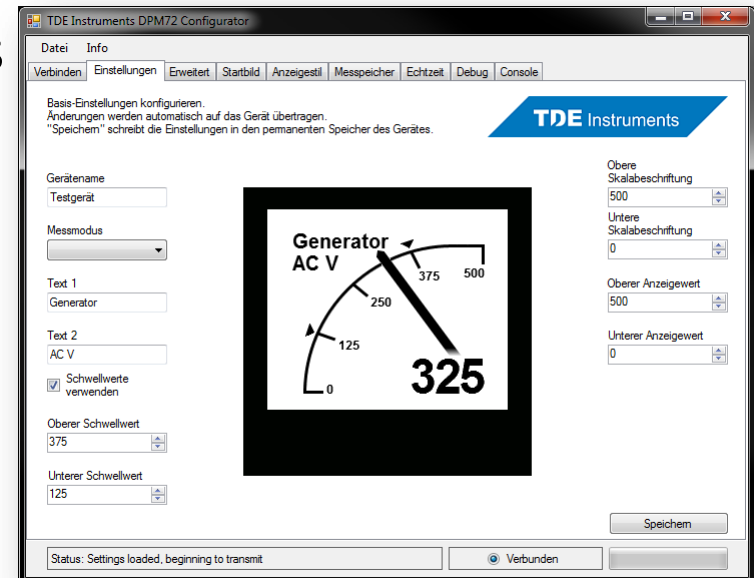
TDE Instruments DPM72 Configurator

Datei Info

Verbinden | Einstellungen | Erweitert | Startbild | Anzeigestil | Messpeicher | Echtzeit | Debug | Console

Basis-Einstellungen konfigurieren.
Änderungen werden automatisch auf das Gerät übertragen.
"Speichern" schreibt die Einstellungen in den permanenten Speicher des Gerätes.

TDE Instruments

Gerätename
Testgerät

Messmodus

Text 1
Generator

Text 2
AC V

Schwellwerte verwenden

Oberer Schwellwert
375

Unterer Schwellwert
125

Generator
AC V
0
125
250
375
500
325

Obere Skalabeschriftung
500

Untere Skalabeschriftung
0

Oberer Anzeigewert
500

Unterer Anzeigewert
0

Speichern

Status: Settings loaded, beginning to transmit

Verbunden